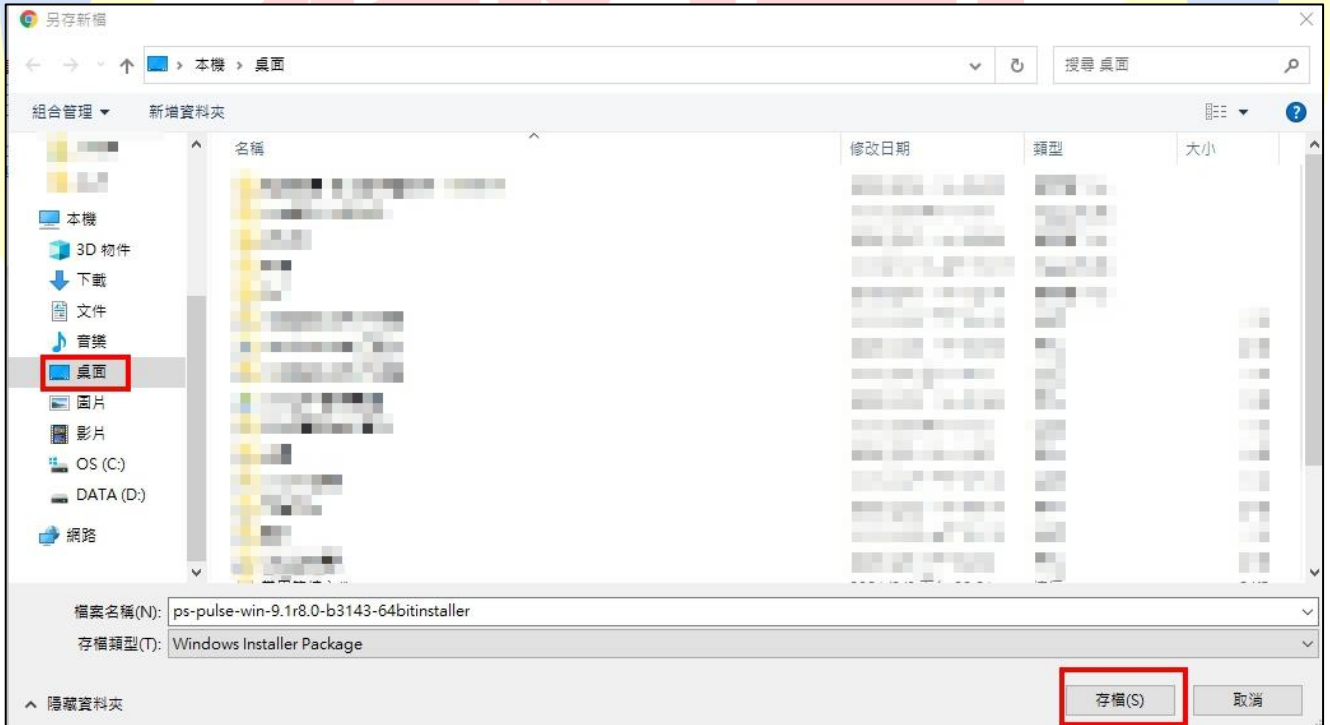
另存新檔

本機 › 桌面

搜尋 桌面

組合管理 ▾
新增資料夾

名稱
修改日期
類型
大小

本機
3D 物件
下載
文件
音樂
桌面
圖片
影片
OS (C:)
DATA (D:)
網路

檔案名稱(N): ps-pulse-win-9.1r8.0-b3143-64bitinstaller
存檔類型(T): Windows Installer Package

隱藏資料夾
存檔(S)
取消